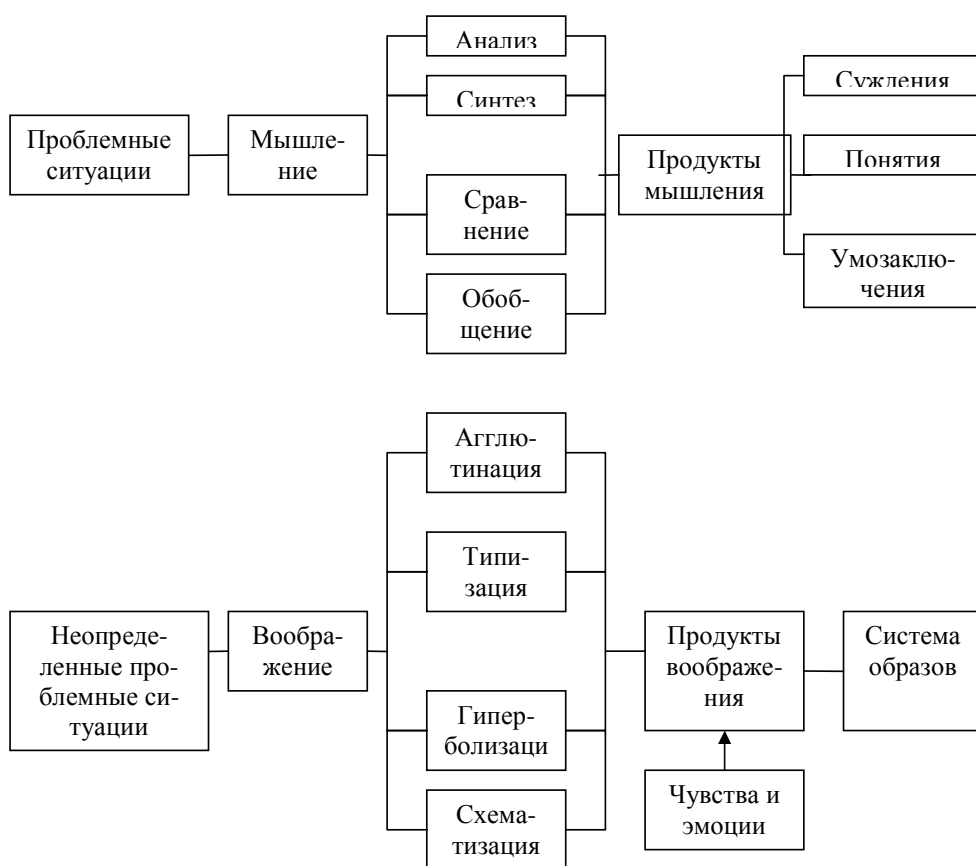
Анализ

Синтез

Проблемные ситуации

Мышление

Сравнение

Обобщение

Продукты мышления

Суждения

Понятия

Умозаключения

Агглютинация

Типизация

Неопределенные проблемные ситуации

Воображение

Гиперболизаци

Схематизация

Продукты воображения

Система образов

Чувства и эмоции